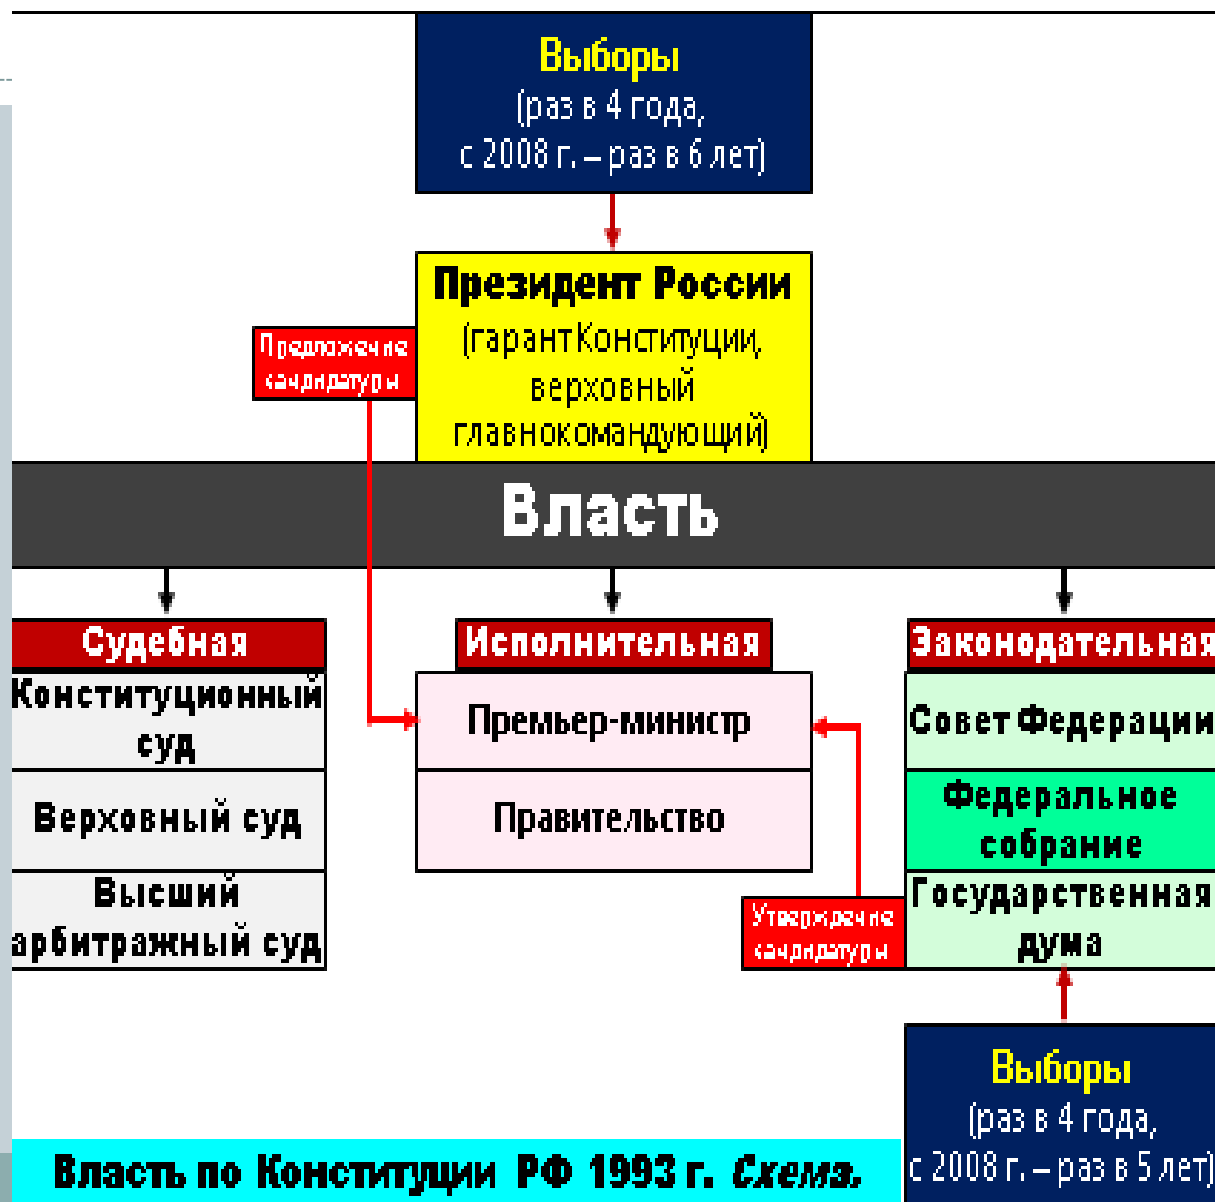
Выборы
(раз в 4 года,
с 2008 г. – раз в 6 лет)

Президент России
(гарант Конституции,
верховный
главнокомандующий)

Предложение кандидатуры

Власть

Судебная
Конституционный суд
Верховный суд
Высший арбитражный суд

Исполнительная
Премьер-министр
Правительство

Законодательная
Совет Федерации
Федеральное собрание
Государственная дума

Утверждение кандидатуры

Выборы
(раз в 4 года,
с 2008 г. – раз в 5 лет)

Власть по Конституции РФ 1993 г. Схема.